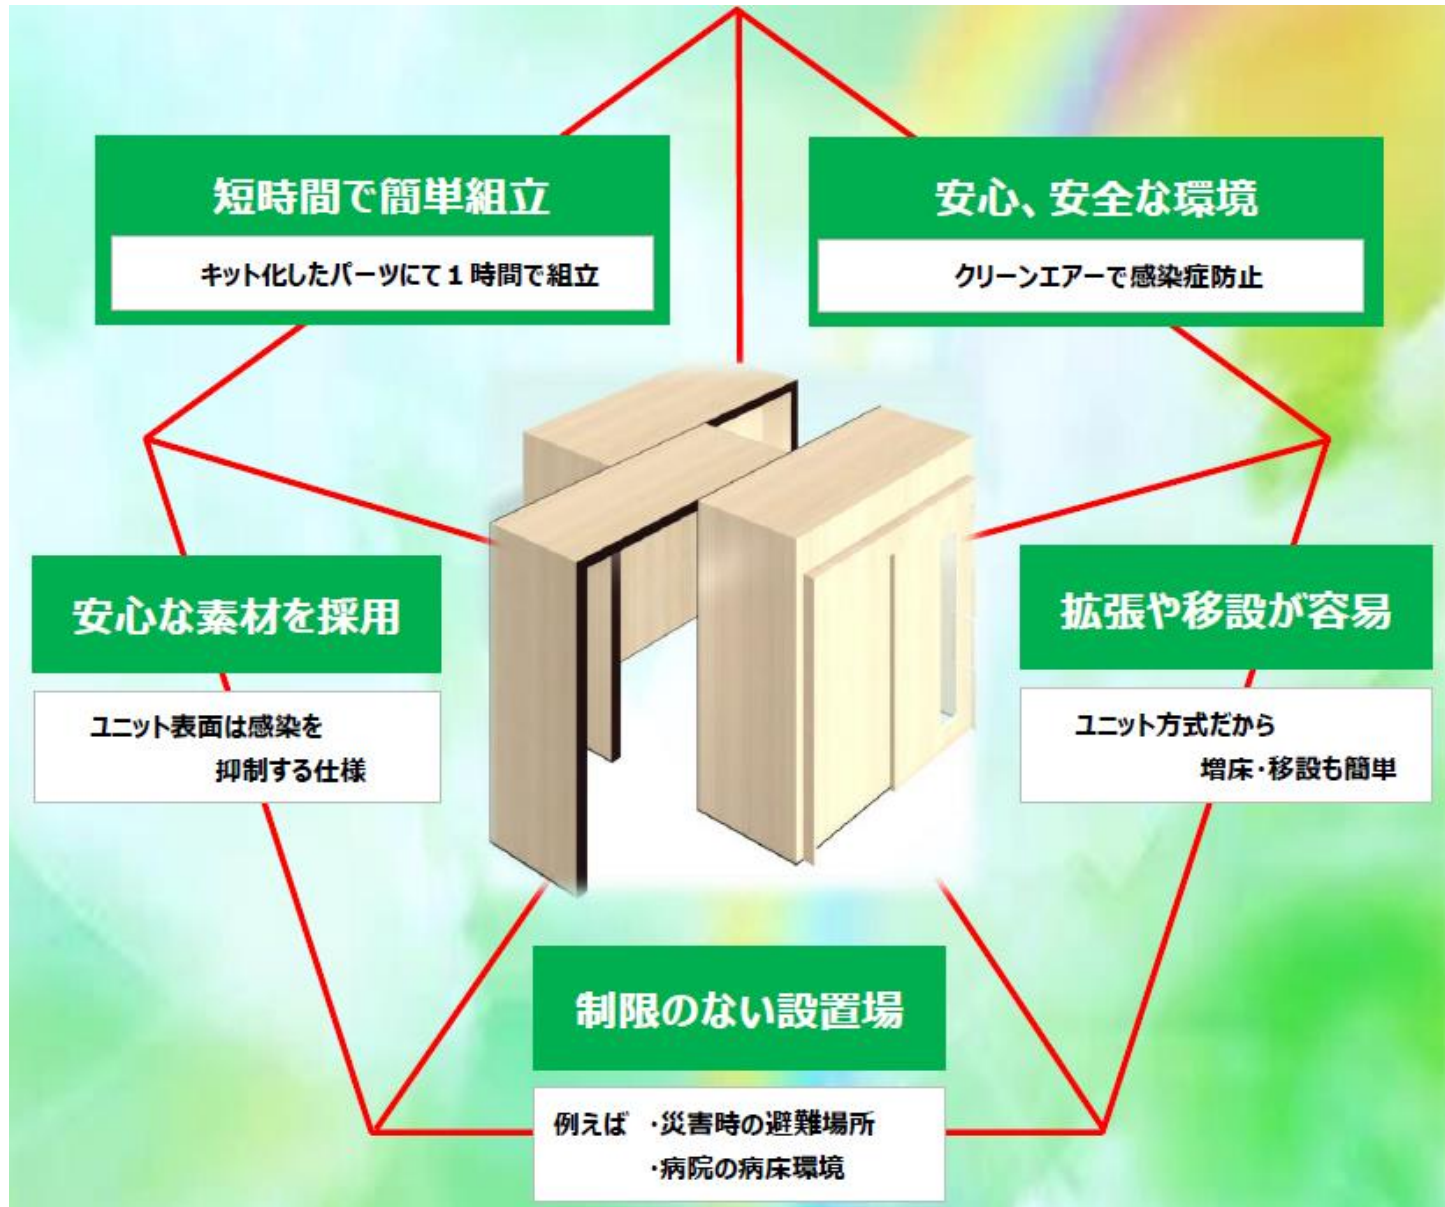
短時間で簡単組立

キット化したパーツにて１時間で組立

安心、安全な環境

クリーンエアーで感染症防止

安心な素材を採用

ユニット表面は感染を抑制する仕様

拡張や移設が容易

ユニット方式だから増床・移設も簡単

制限のない設置場

例えば ・災害時の避難場所 ・病院の病床環境